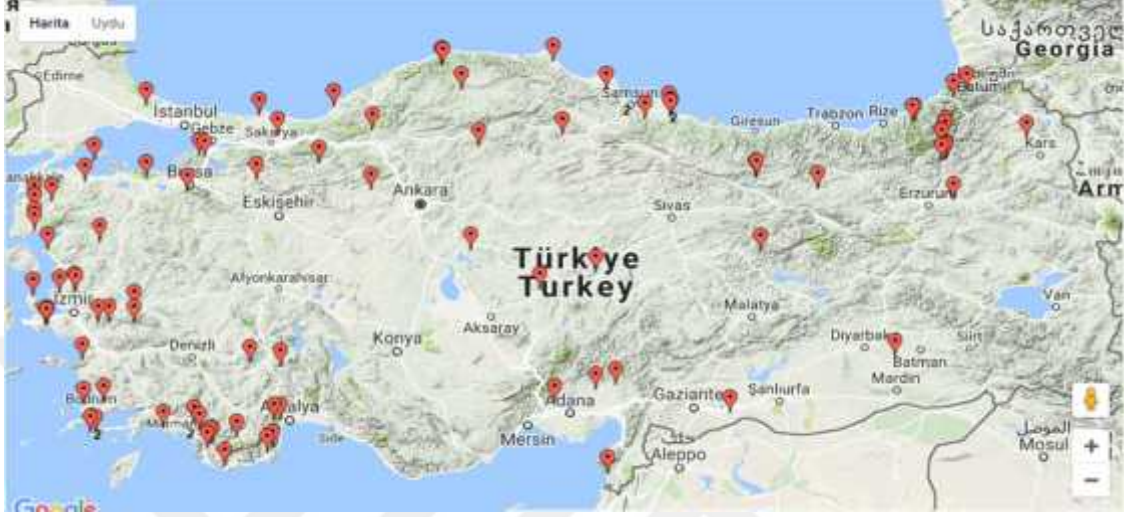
Harita Uydu

Edirne
Istanbul
Gebze
Sakarya
Bursa
Eskişehir
Ankara
Samsun
Giresun
Trabzon
Rize
Batumi
საქართველო
Georgia
Kars
Erzurum
Arm
Sivas
Türkiye
Turkey
Afyonkarahisar
İzmir
Aksaray
Konya
Malatya
Van
Denizli
Diyarbakır
Batman
Siirt
Mardin
Bodrum
Antalya
Side
Adana
Gaziantep
Şanlıurfa
Mersin
Aleppo
الموصل
Mosul
2
2
2
2
+
−
Google